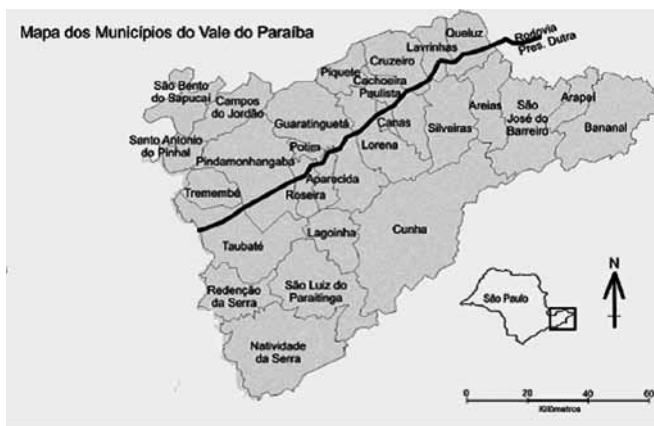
Mapa dos Municípios do Vale do Paraíba

Queluz

Rodovia Pres. Dutra

Lavrinhas

Cruzeiro

Piquete

Cachoeira Paulista

São Bento do Sapucaí

Campos do Jordão

Guaratinguetá

Canas

Silveiras

Areias

São José do Barreiro

Arapeí

Bananal

Santo Antonio do Pinhal

Pindamonhangaba

Potim

Lorena

Aparecida

Tremembé

Roseira

Cunha

Taubaté

Lagoinha

Redenção da Serra

São Luiz do Paraitinga

Natividade da Serra

São Paulo

N

0

20

40

60

Kilômetros